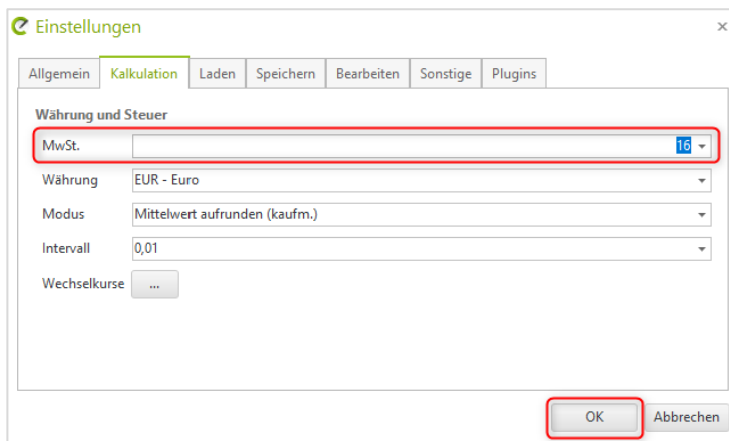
Einstellungen

×

Allgemein | Kalkulation | Laden | Speichern | Bearbeiten | Sonstige | Plugins

Währung und Steuer

MwSt. 16

Währung EUR - Euro

Modus Mittelwert aufrunden (kaufm.)

Intervall 0,01

Wechselkurse ...

OK

Abbrechen